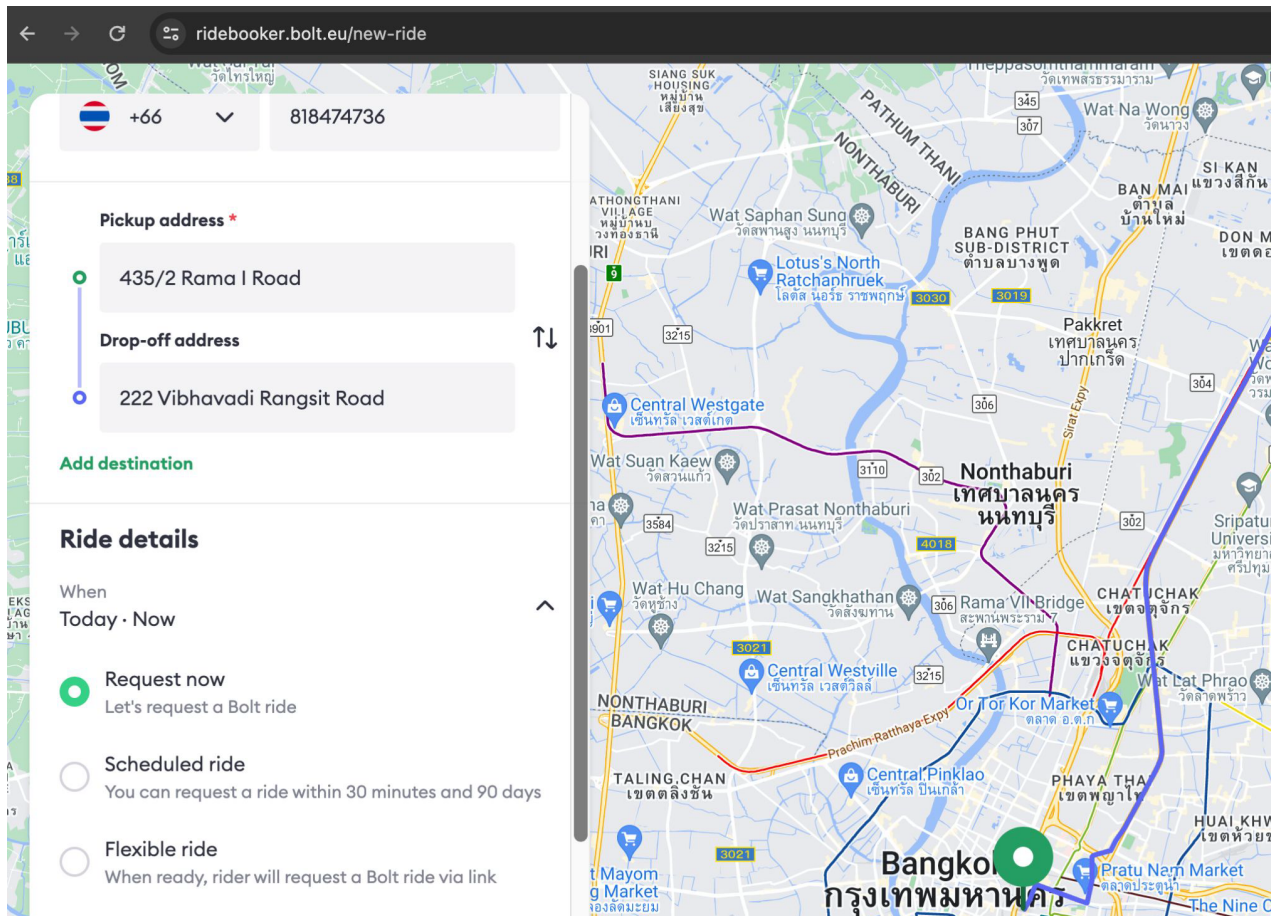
ridebooker.bolt.eu/new-ride

+66
818474736

Pickup address *
435/2 Rama I Road
Drop-off address
222 Vibhavadi Rangsit Road
Add destination

Ride details
When
Today · Now

Request now
Let's request a Bolt ride

Scheduled ride
You can request a ride within 30 minutes and 90 days

Flexible ride
When ready, rider will request a Bolt ride via link

SIANG SUK HOUSING
PATHUM THANI
NONTHABURI
Wat Na Wong
SI KAN
BAN MAI
ATHONGTHANI VILLAGE
Wat Saphan Sung วัดสพานสูง นนทบุรี
BANG PHUT SUB-DISTRICT ตำบลบางพูด
DON M
Lotus's North Ratchaphruek
3030
3019
345
307
9
901
3215
Pakkret เทศบาลนคร ปากเกร็ด
304
Central Westgate เซ็นทรัล เวสต์เกต
306
Sirat Expy
Wat Suan Kaew วัดสวนแก้ว
3110
302
Nonthaburi เทศบาลนคร นนทบุรี
302
3584
Wat Prasat Nonthaburi วัดปราสาท นนทบุรี
4018
Sripatum University
3215
Wat Hu Chang วัดหูช้าง
Wat Sangkhathan วัดสังฆทาน
306
Rama VII Bridge
CHATUCHAK เขตจตุจักร
CHATUCHAK แขวงจตุจักร
3021
Central Westville เซ็นทรัล เวสต์วิลล์
3215
Wat Lat Phrao
NONTHABURI
BANGKOK
Or Tor Kor Market ตลาด อ.ต.ก.
Prachim Ratthaya Expy
TALING CHAN เขตตลิ่งชัน
Central Pinklao เซ็นทรัล ปิ่นเกล้า
PHAYA THAI เขตพญาไท
HUAI KHW
3021
Mayom Market
Bangkok กรุงเทพมหานคร
Pratu Nam Market ตลาดประตูน้ำ
The Nine C